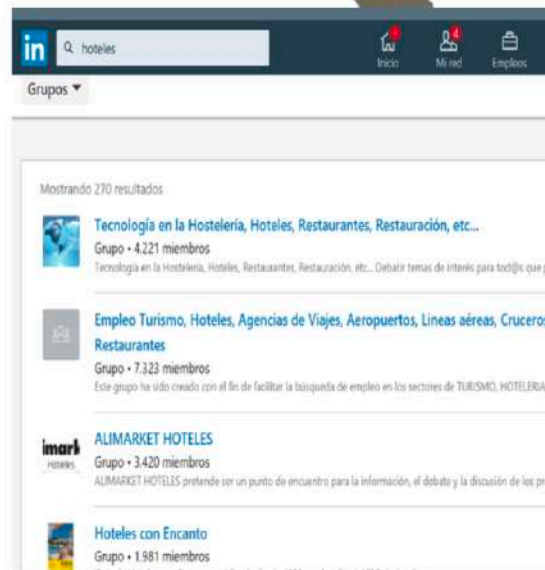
in hoteles

Inicio Mi red Empleos

Grupos ▾

Mostrando 270 resultados

Tecnología en la Hostelería, Hoteles, Restaurantes, Restauración, etc...
Grupo • 4.221 miembros
Tecnología en la Hostelería, Hoteles, Restaurantes, Restauración, etc... Debatir temas de interés para tod@s que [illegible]

Empleo Turismo, Hoteles, Agencias de Viajes, Aeropuertos, Lineas aéreas, Cruceros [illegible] Restaurantes
Grupo • 7.323 miembros
Este grupo ha sido creado con el fin de facilitar la búsqueda de empleo en los sectores de TURISMO, HOTELERIA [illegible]

imark Hoteles
ALIMARKET HOTELES
Grupo • 3.420 miembros
ALIMARKET HOTELES pretende ser un punto de encuentro para la información, el debate y la discusión de los pr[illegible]

Hoteles con Encanto
Grupo • 1.981 miembros
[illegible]